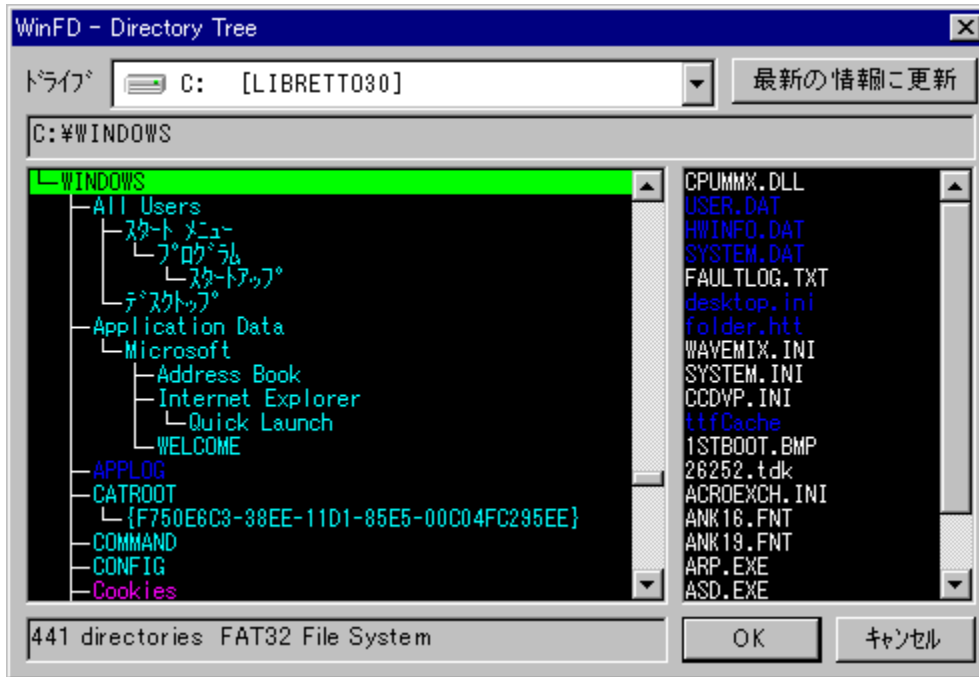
WinFD - Directory Tree

ﾄﾞﾗｲﾌﾞ C: [LIBRETTO30]

最新の情報に更新

C:¥WINDOWS

WINDOWS
All Users
ｽﾀｰﾄ ﾒﾆｭｰ
ﾌﾟﾛｸﾞﾗﾑ
ｽﾀｰﾄｱｯﾌﾟ
ﾃﾞｽｸﾄｯﾌﾟ
Application Data
Microsoft
Address Book
Internet Explorer
Quick Launch
WELCOME
APPLOG
CATROOT
{F750E6C3-38EE-11D1-85E5-00C04FC295EE}
COMMAND
CONFIG
Cookies

CPUMMX.DLL
USER.DAT
HWINFO.DAT
SYSTEM.DAT
FAULTLOG.TXT
desktop.ini
folder.htt
WAVEMIX.INI
SYSTEM.INI
CCDVP.INI
ttfCache
1STBOOT.BMP
26252.tdk
ACROEXCH.INI
ANK16.FNT
ANK19.FNT
ARP.EXE
ASD.EXE

441 directories FAT32 File System

OK

ｷｬﾝｾﾙ